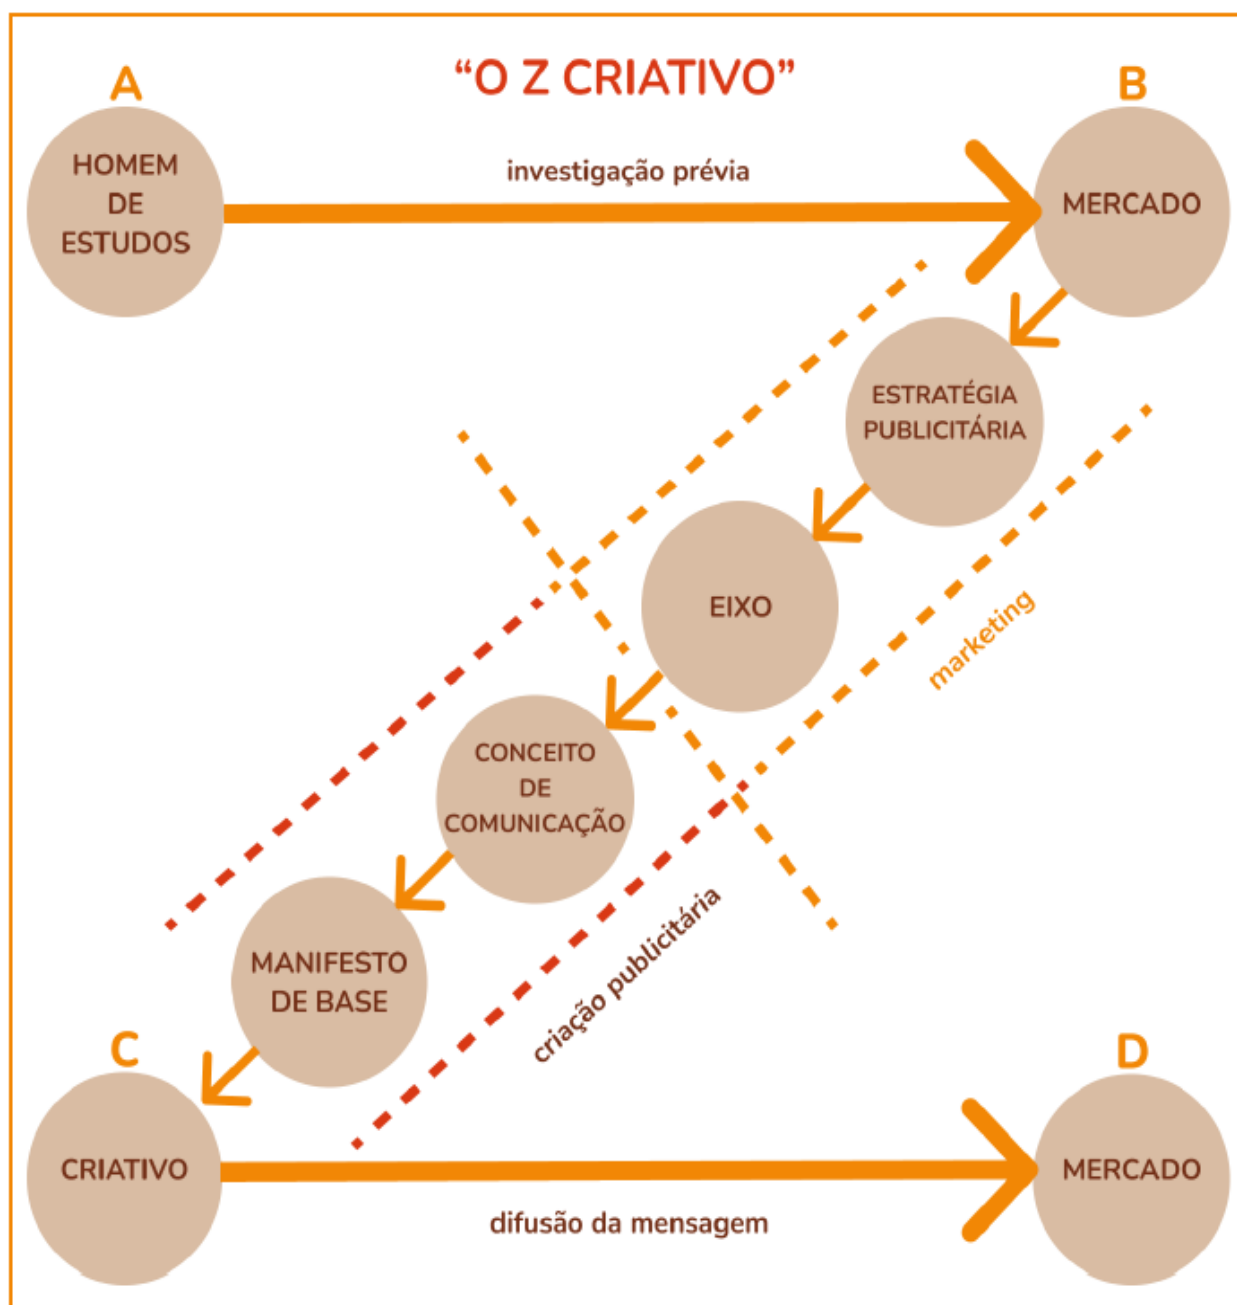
"O Z CRIATIVO"

A

HOMEM DE ESTUDOS

investigação prévia

B

MERCADO

ESTRATÉGIA PUBLICITÁRIA

EIXO

marketing

CONCEITO DE COMUNICAÇÃO

MANIFESTO DE BASE

criação publicitária

C

CRIATIVO

D

MERCADO

difusão da mensagem